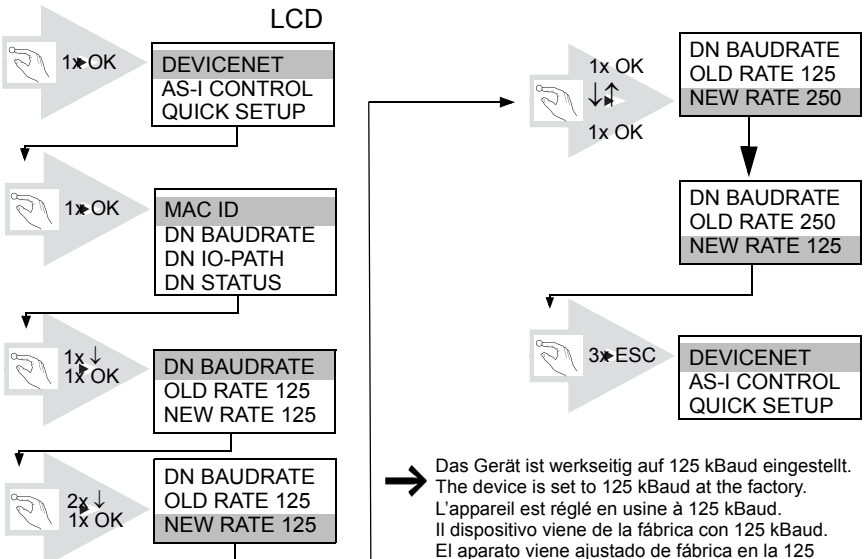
LCD

1x OK

DEVICENET
AS-I CONTROL
QUICK SETUP

1x OK

MAC ID
DN BAUDRATE
DN IO-PATH
DN STATUS

1x ↓
1x OK

DN BAUDRATE
OLD RATE 125
NEW RATE 125

2x ↓
1x OK

DN BAUDRATE
OLD RATE 125
NEW RATE 125

1x OK
↓↑
1x OK

DN BAUDRATE
OLD RATE 125
NEW RATE 250

DN BAUDRATE
OLD RATE 250
NEW RATE 125

3x ESC

DEVICENET
AS-I CONTROL
QUICK SETUP

Das Gerät ist werkseitig auf 125 kBaud eingestellt.
The device is set to 125 kBaud at the factory.
L'appareil est réglé en usine à 125 kBaud.
Il dispositivo viene de la fábrica con 125 kBaud.
El aparato viene ajustado de fábrica en la 125